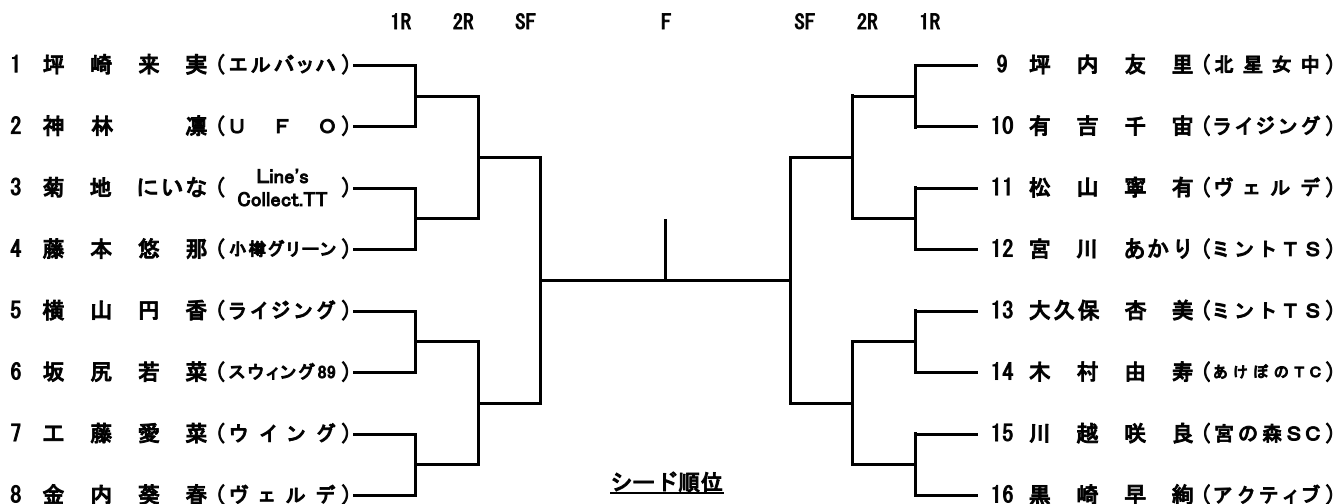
1R 2R SF F SF 2R 1R

1 坪 崎 来 実（エルバッハ）
2 神 林 凜（U F O）
3 菊 地 にいな（Line's Collect.TT）
4 藤 本 悠 那（小樽グリーン）
5 横 山 円 香（ライジング）
6 坂 尻 若 菜（スウィング89）
7 工 藤 愛 菜（ウ イ ン グ）
8 金 内 葵 春（ヴェル デ）

9 坪 内 友 里（北星女中）
10 有 吉 千 宙（ライジング）
11 松 山 寧 有（ヴェル デ）
12 宮 川 あかり（ミントTS）
13 大久保 杏 美（ミントTS）
14 木 村 由 寿（あけぼのTC）
15 川 越 咲 良（宮の森SC）
16 黒 崎 早 絢（アクティブ）

シード順位